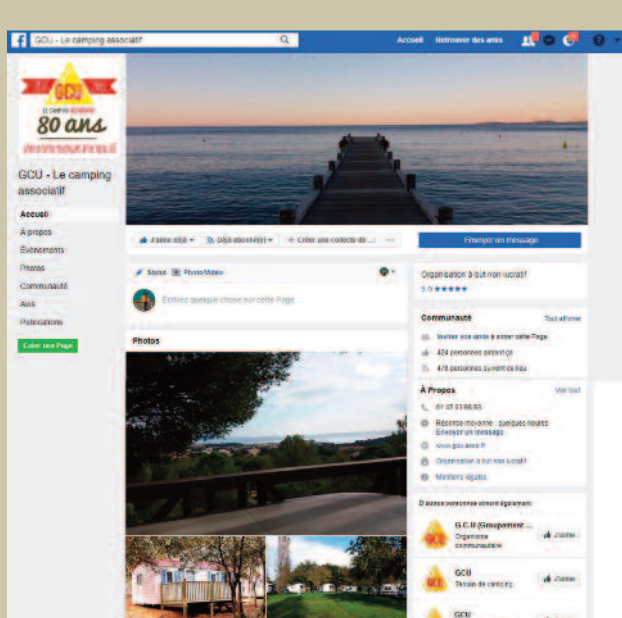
GCU - Le camping associatif

Accueil Retrouver des amis

GCU
80 ans

GCU - Le camping associatif

Accueil
À propos
Événements
Photos
Communauté
Avis
Publications

Créer une Page

J'aime déjà ▾ Déjà abonné(e) ▾ Créer une collecte de ... ...

Envoyer un message

Statut Photo/Vidéo

Écrivez quelque chose sur cette Page...

Photos

Organisation à but non lucratif
5,0 ★★★★★

Communauté Tout afficher

Invitez vos amis à aimer cette Page
424 personnes aiment ça
478 personnes suivent ceci

À Propos Voir tout

01 47 03 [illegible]
Réponse moyenne : quelques heures
Envoyer un message
www.gcu.asso.fr
Organisation à but non lucratif
Mentions légales

D'autres personnes aiment également

G.C.U (Groupement ...
Organisme communautaire
J'aime

GCU
Terrain de camping
J'aime

GCU